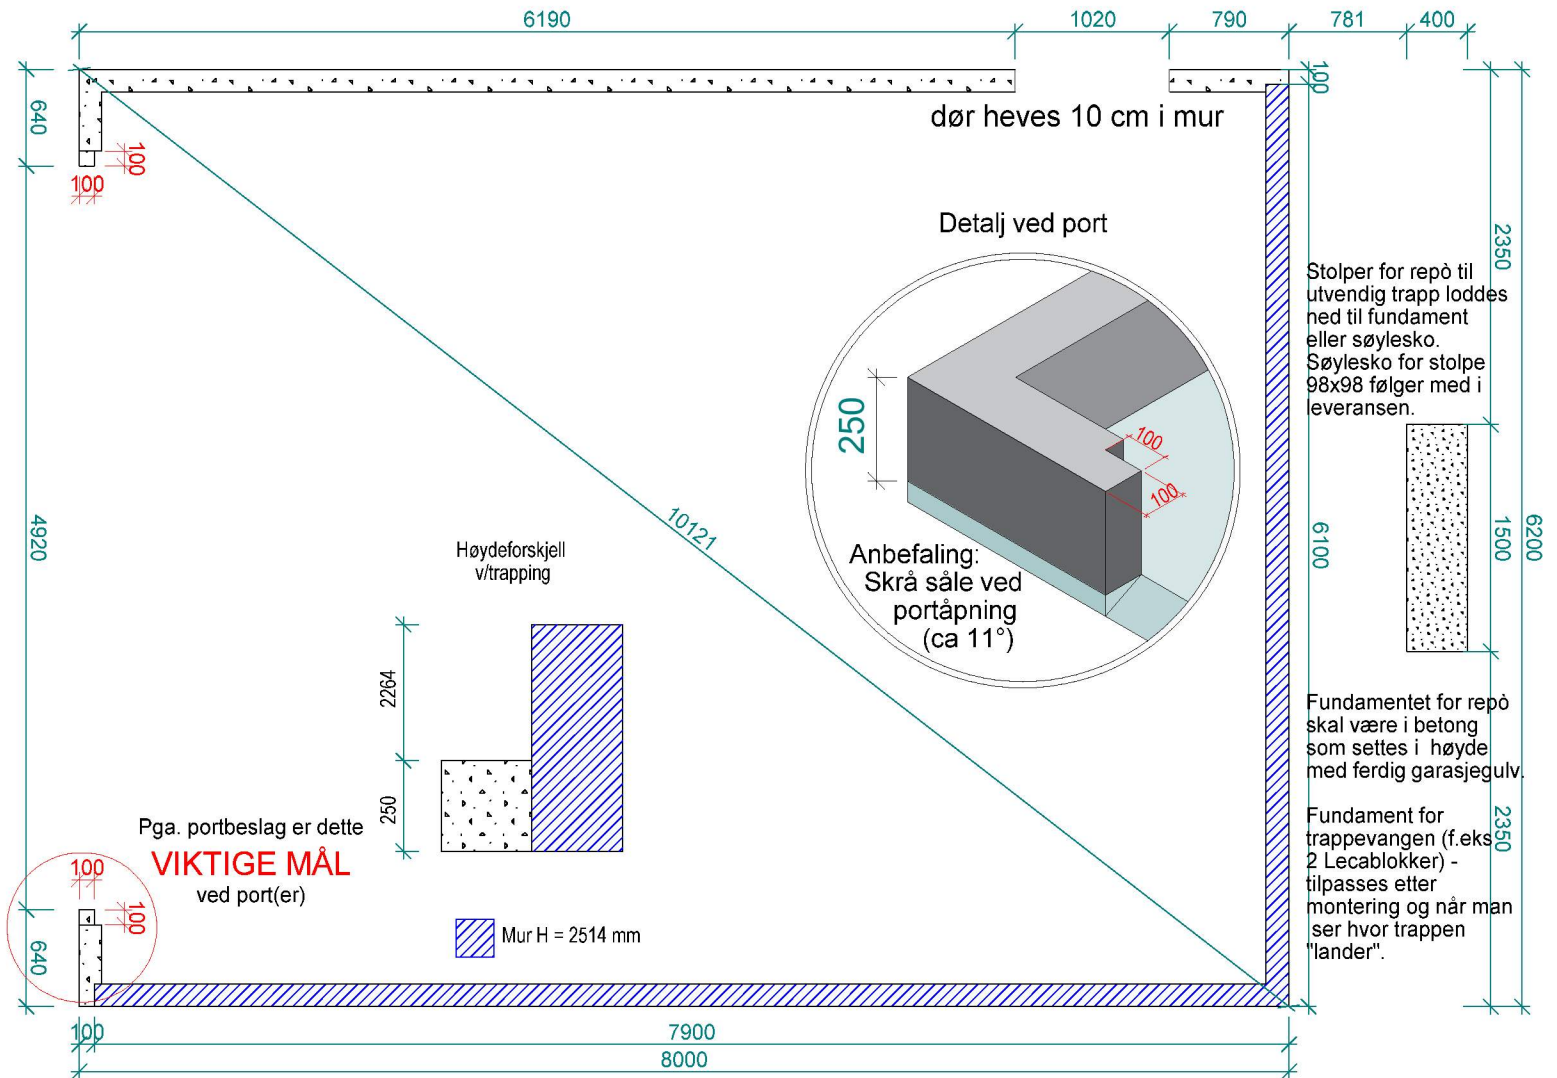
6190
1020
790
781
400
100
640
100
100
dør heves 10 cm i mur

Detalj ved port

2350

Stolper for repò til utvendig trapp loddes ned til fundament eller søylesko. Søylesko for stolpe 98x98 følger med i leveransen.

250
100
100
4920
10121
Anbefaling: Skrå såle ved portåpning (ca 11°)
6100
1500
6200
Høydeforskjell v/trapping
2264
250

Fundamentet for repò skal være i betong som settes i høyde med ferdig garasjegulv.

Fundament for trappevangen (f.eks 2 Lecablokker) - tilpasses etter montering og når man ser hvor trappen "lander".

2350

Pga. portbeslag er dette
VIKTIGE MÅL
ved port(er)
100
100
640
Mur H = 2514 mm
100
7900
8000